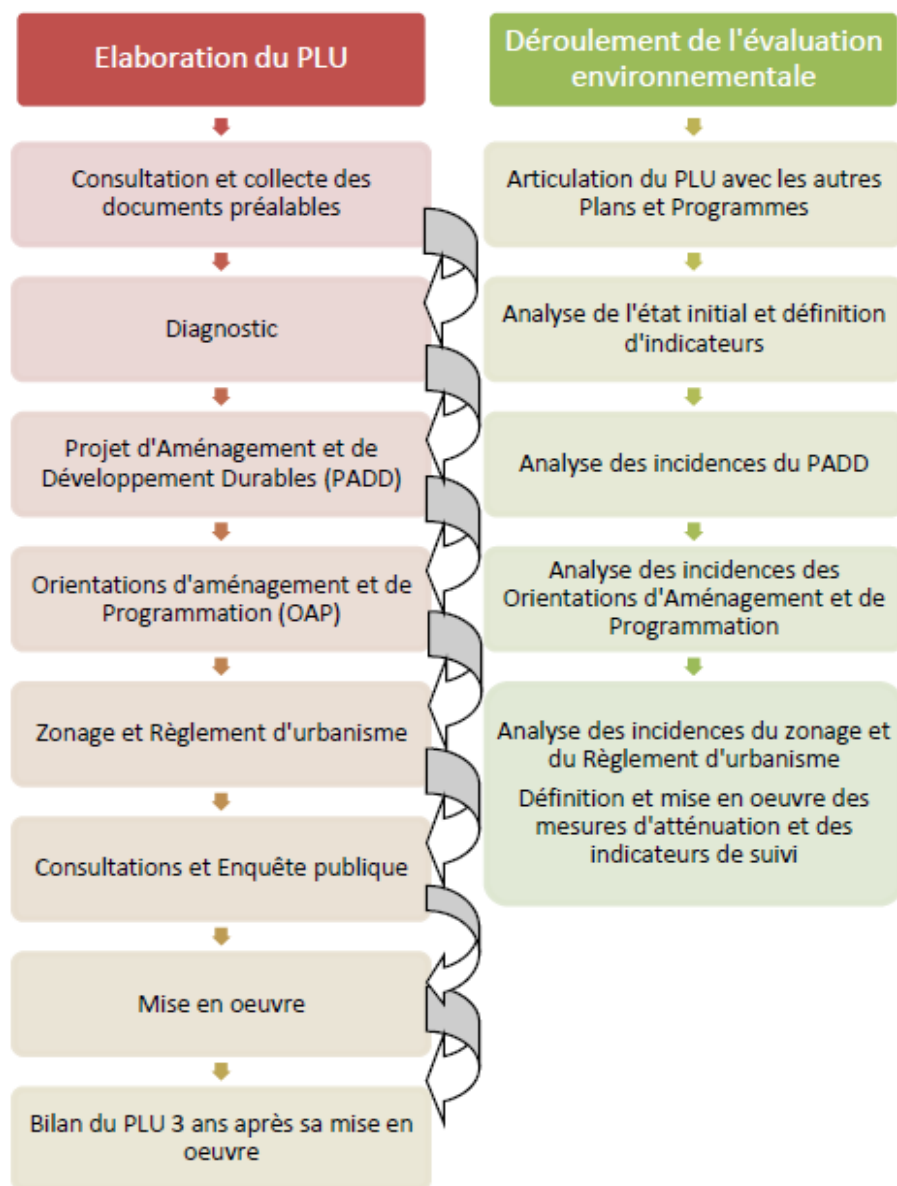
Elaboration du PLU

Consultation et collecte des documents préalables

Diagnostic

Projet d'Aménagement et de Développement Durables (PADD)

Orientations d'aménagement et de Programmation (OAP)

Zonage et Règlement d'urbanisme

Consultations et Enquête publique

Mise en oeuvre

Bilan du PLU 3 ans après sa mise en oeuvre

Déroulement de l'évaluation environnementale

Articulation du PLU avec les autres Plans et Programmes

Analyse de l'état initial et définition d'indicateurs

Analyse des incidences du PADD

Analyse des incidences des Orientations d'Aménagement et de Programmation

Analyse des incidences du zonage et du Règlement d'urbanisme

Définition et mise en oeuvre des mesures d'atténuation et des indicateurs de suivi